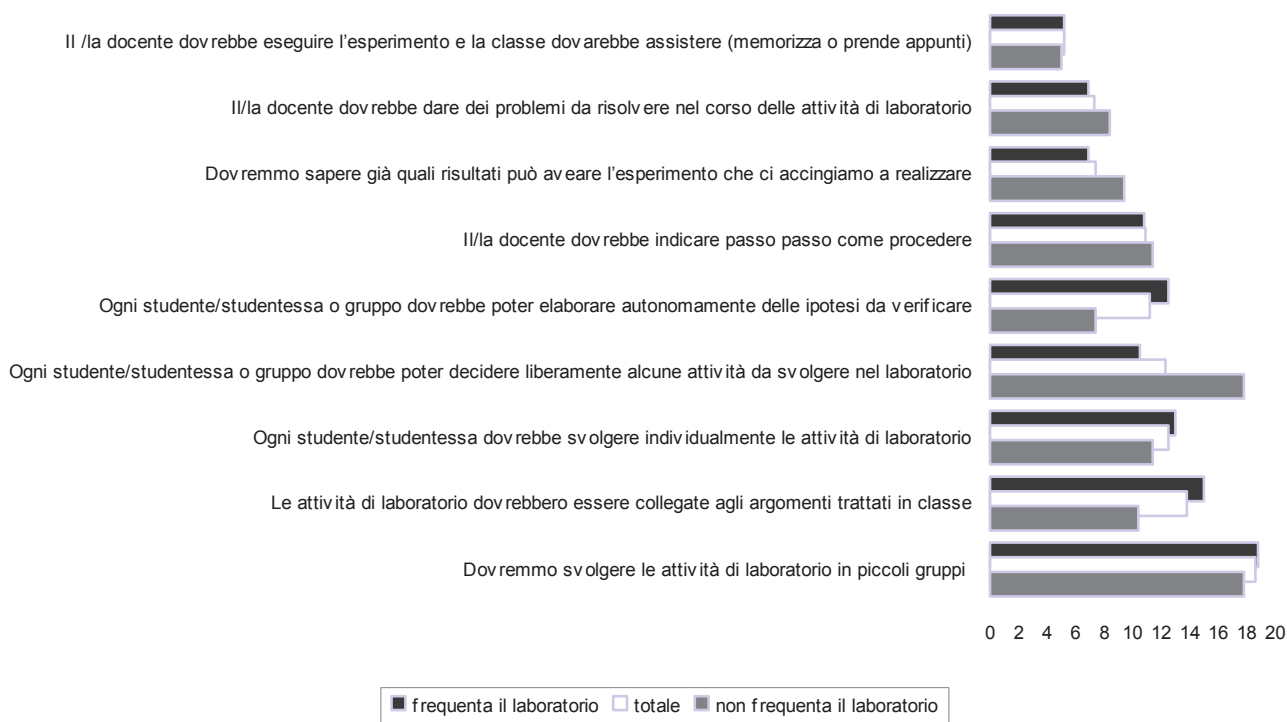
Il /la docente dovrebbe eseguire l'esperimento e la classe dovarebbe assistere (memorizza o prende appunti)

Il/la docente dovrebbe dare dei problemi da risolvere nel corso delle attività di laboratorio

Dovremmo sapere già quali risultati può aveare l'esperimento che ci accingiamo a realizzare

Il/la docente dovrebbe indicare passo passo come procedere

Ogni studente/studentessa o gruppo dovrebbe poter elaborare autonomamente delle ipotesi da verificare

Ogni studente/studentessa o gruppo dovrebbe poter decidere liberamente alcune attività da svolgere nel laboratorio

Ogni studente/studentessa dovrebbe svolgere individualmente le attività di laboratorio

Le attività di laboratorio dovrebbero essere collegate agli argomenti trattati in classe

Dovremmo svolgere le attività di laboratorio in piccoli gruppi

0 2 4 6 8 10 12 14 16 18 20

frequenta il laboratorio totale non frequenta il laboratorio